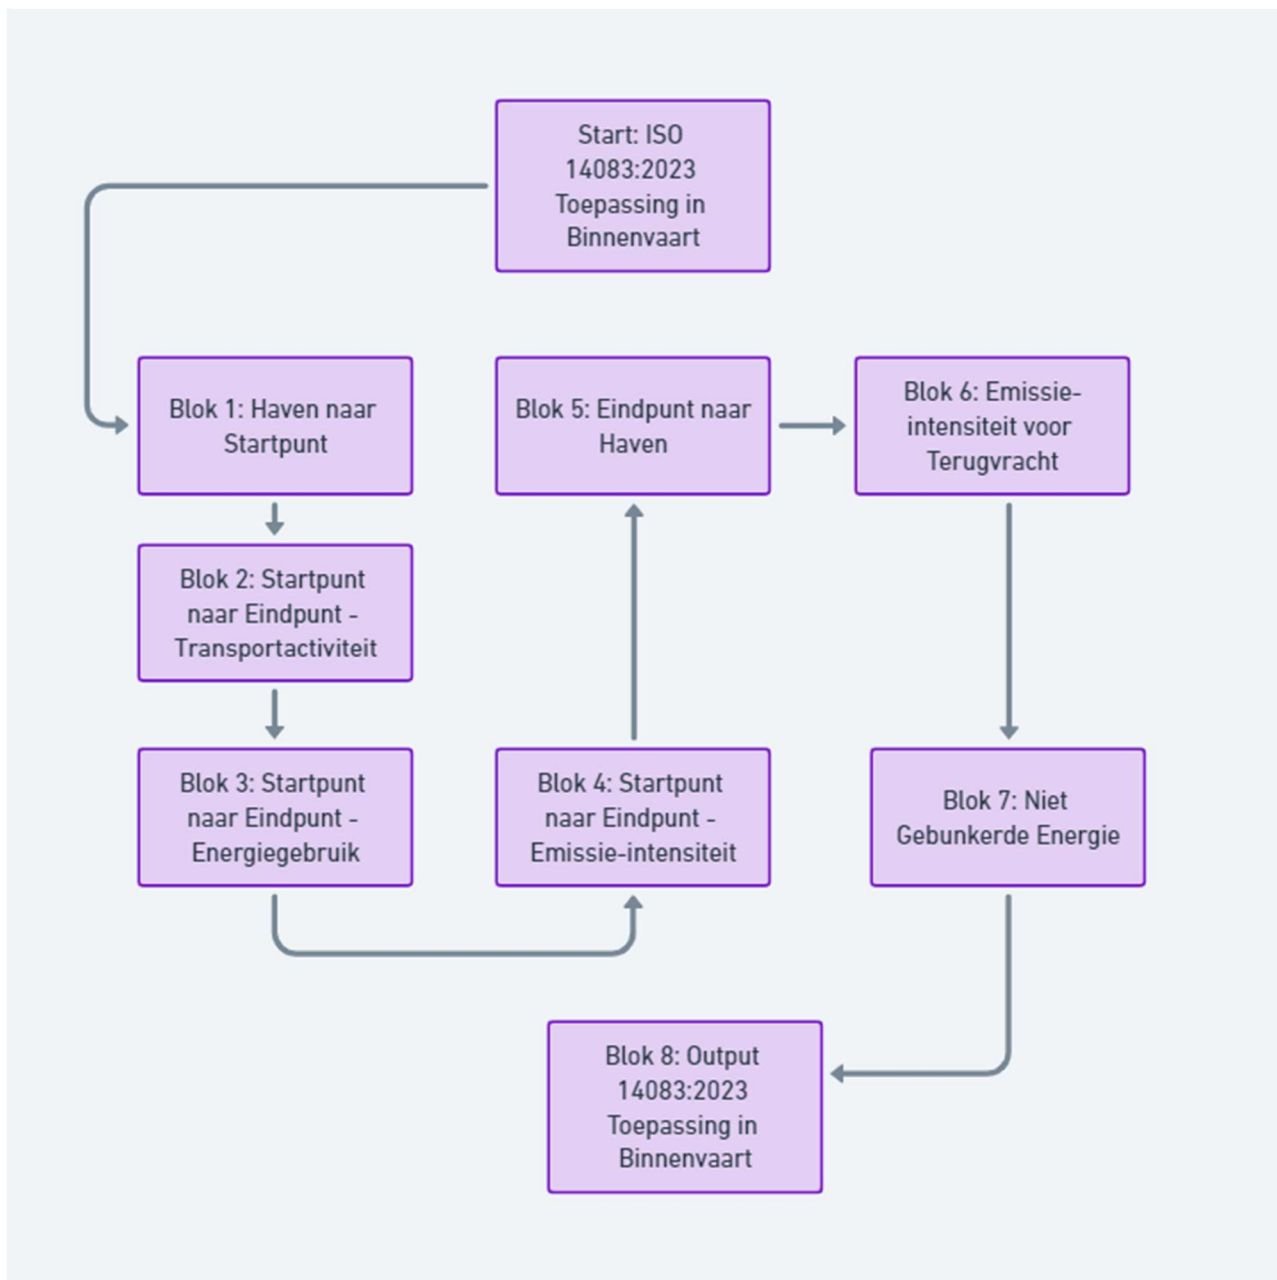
Start: ISO 14083:2023 Toepassing in Binnenvaart

Blok 1: Haven naar Startpunt

Blok 2: Startpunt naar Eindpunt - Transportactiviteit

Blok 3: Startpunt naar Eindpunt - Energiegebruik

Blok 4: Startpunt naar Eindpunt - Emissie-intensiteit

Blok 5: Eindpunt naar Haven

Blok 6: Emissie-intensiteit voor Terugvracht

Blok 7: Niet Gebunkerde Energie

Blok 8: Output 14083:2023 Toepassing in Binnenvaart